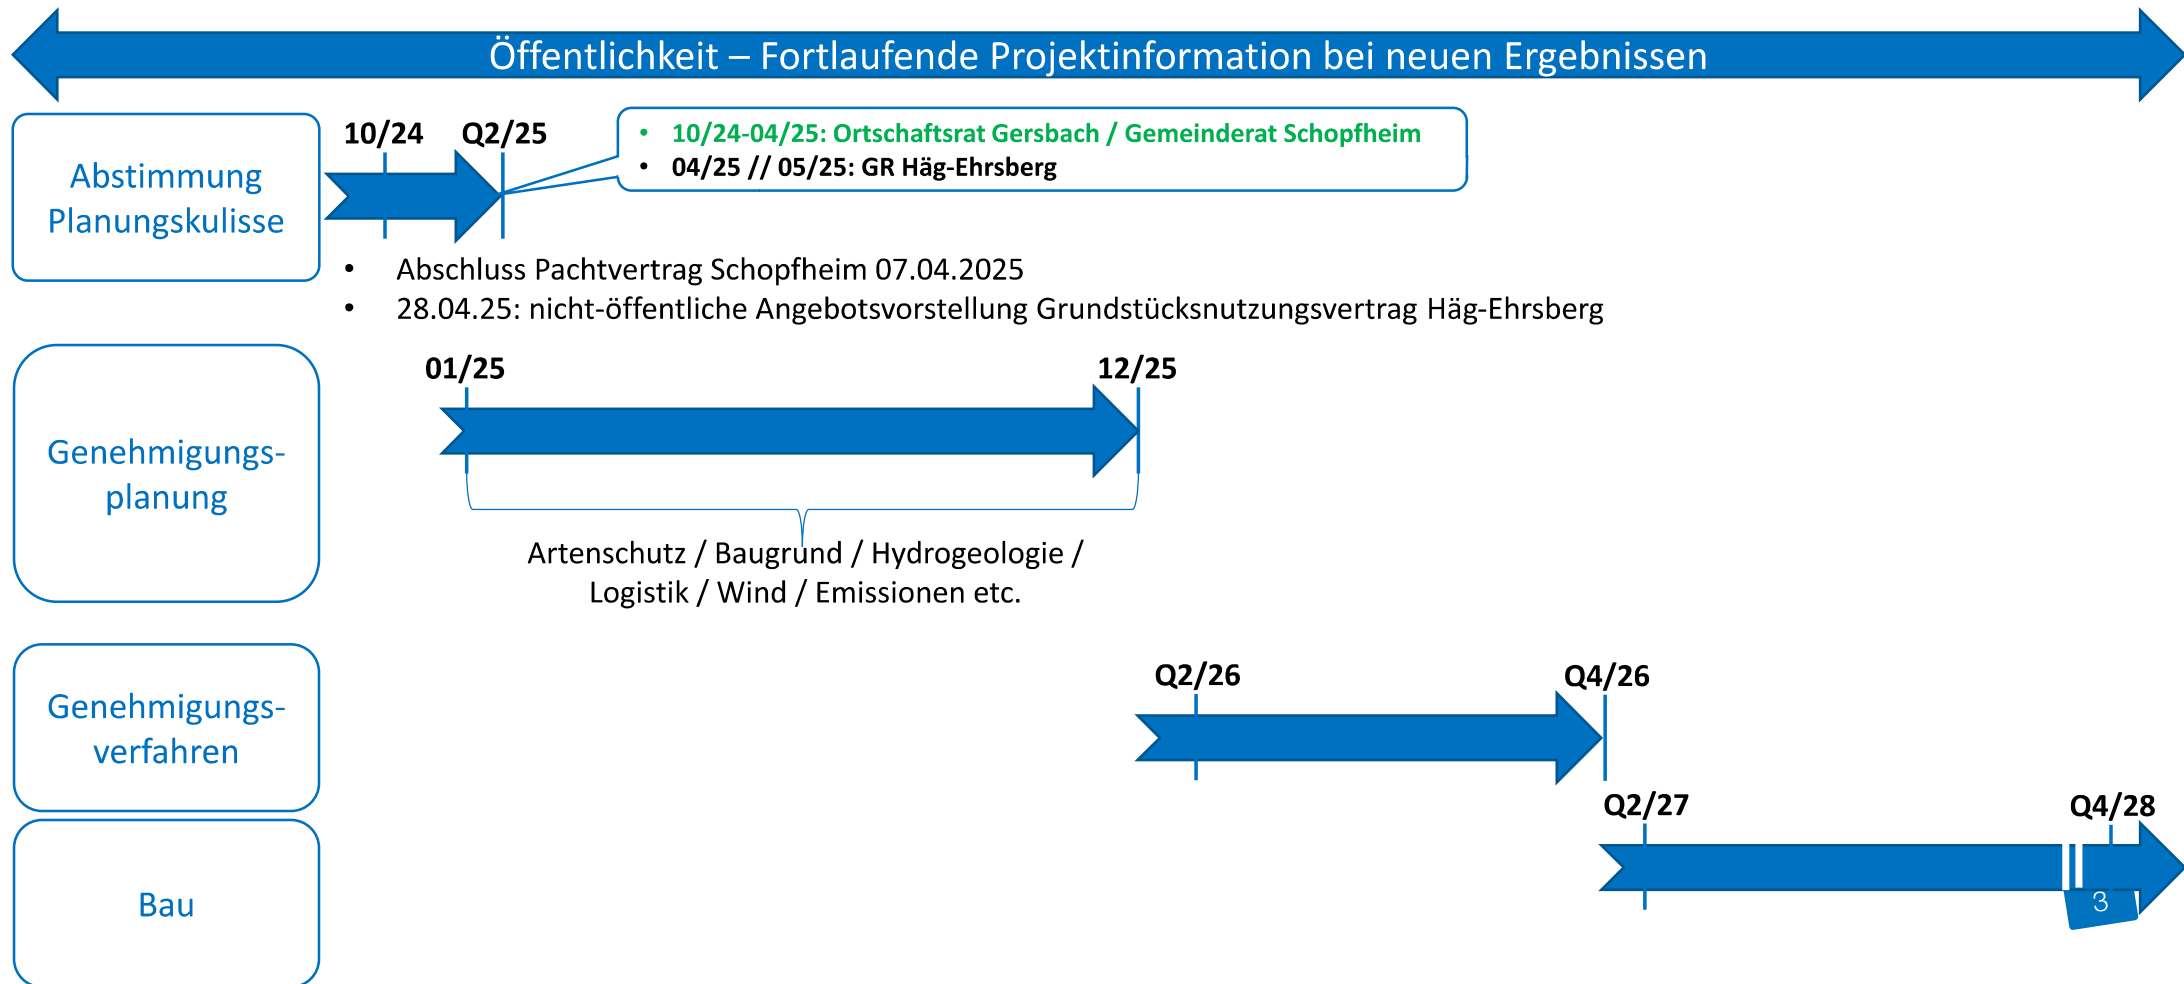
Öffentlichkeit – Fortlaufende Projektinformation bei neuen Ergebnissen

Abstimmung Planungskulisse

10/24

Q2/25

• 10/24-04/25: Ortschaftsrat Gersbach / Gemeinderat Schopfheim
• 04/25 // 05/25: GR Häg-Ehrsberg

• Abschluss Pachtvertrag Schopfheim 07.04.2025
• 28.04.25: nicht-öffentliche Angebotsvorstellung Grundstücksnutzungsvertrag Häg-Ehrsberg

Genehmigungs-planung

01/25

12/25

Artenschutz / Baugrund / Hydrogeologie / Logistik / Wind / Emissionen etc.

Genehmigungs-verfahren

Q2/26

Q4/26

Bau

Q2/27

Q4/28

3